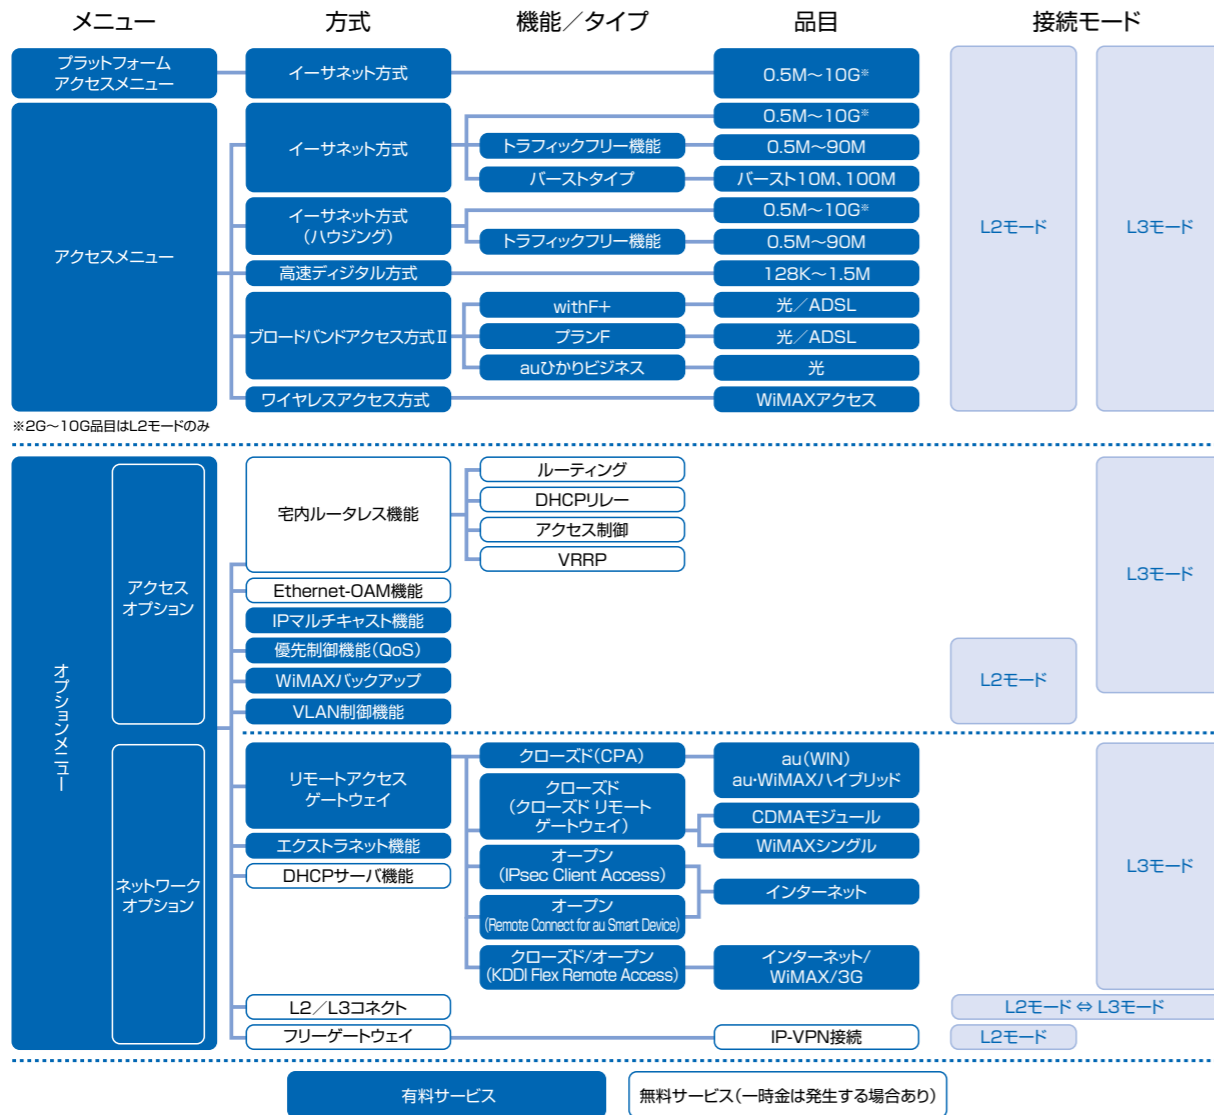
メニュー
方式
機能／タイプ
品目
接続モード

プラットフォームアクセスメニュー
イーサネット方式
0.5M～10G※

アクセスメニュー
イーサネット方式
0.5M～10G※
トラフィックフリー機能
0.5M～90M
バーストタイプ
バースト10M、100M
イーサネット方式（ハウジング）
0.5M～10G※
トラフィックフリー機能
0.5M～90M
高速ディジタル方式
128K～1.5M
ブロードバンドアクセス方式Ⅱ
withF+
光／ADSL
プランF
光／ADSL
auひかりビジネス
光
ワイヤレスアクセス方式
WiMAXアクセス

L2モード
L3モード

※2G～10G品目はL2モードのみ

オプションメニュー
アクセスオプション
宅内ルータレス機能
ルーティング
DHCPリレー
アクセス制御
VRRP
Ethernet-OAM機能
IPマルチキャスト機能
優先制御機能（QoS）
WiMAXバックアップ
VLAN制御機能
L3モード
L2モード

ネットワークオプション
リモートアクセスゲートウェイ
クローズド（CPA）
au（WIN）
au-WiMAXハイブリッド
クローズド（クローズド リモートゲートウェイ）
CDMAモジュール
WiMAXシングル
エクストラネット機能
DHCPサーバ機能
オープン（IPsec Client Access）
インターネット
オープン（Remote Connect for au Smart Device）
クローズド/オープン（KDDI Flex Remote Access）
インターネット/WiMAX/3G
L3モード
L2／L3コネクト
L2モード ⇔ L3モード
フリーゲートウェイ
IP-VPN接続
L2モード

有料サービス
無料サービス（一時金は発生する場合あり）